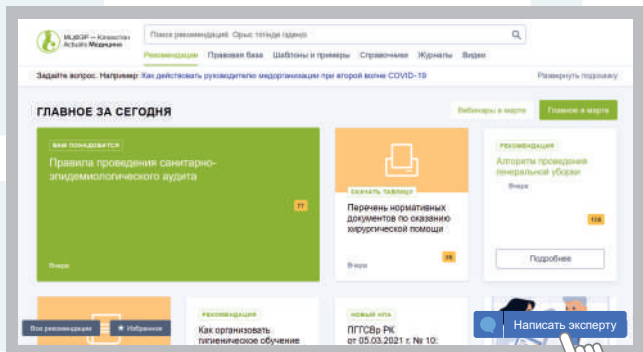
ИЦВЭФ — Казахстан
Актуальная Медицина

Поиск рекомендаций. Орыс тілінде іздеңіз

Рекомендации Правовая база Шаблоны и примеры Справочники Журналы Видео

Задайте вопрос. Например: Как действовать руководителю медорганизации при второй волне COVID-19

Развернуть подсказку

ГЛАВНОЕ ЗА СЕГОДНЯ

Вебинары в марте

Главное в марте

ВАМ ПОНАДОБИТСЯ

Правила проведения санитарно-эпидемиологического аудита

77

Вчера

СКАЧАТЬ ТАБЛИЦУ

Перечень нормативных документов по оказанию хирургической помощи

26

Вчера

РЕКОМЕНДАЦИЯ

Алгоритм проведения генеральной уборки

Вчера

128

Подробнее

РЕКОМЕНДАЦИЯ

Как организовать гигиеническое обучение

НОВЫЙ НПА

ПГГСВр РК от 05.03.2021 г. № 10:

Все рекомендации

Избранное

Написать эксперту